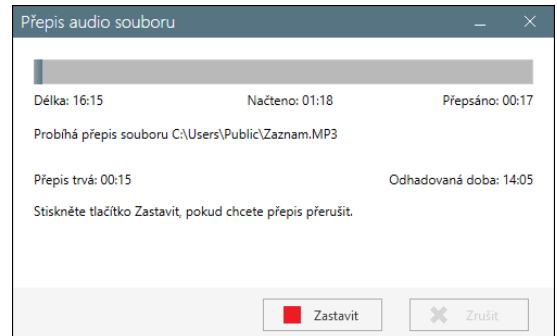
Přepis audio souboru

Délka: 16:15 Načteno: 01:18 Přepsáno: 00:17

Probíhá přepis souboru C:\Users\Public\Zaznam.MP3

Přepis trvá: 00:15 Odhadovaná doba: 14:05

Stiskněte tlačítko Zastavit, pokud chcete přepis přerušit.

Zastavit

Zrušit